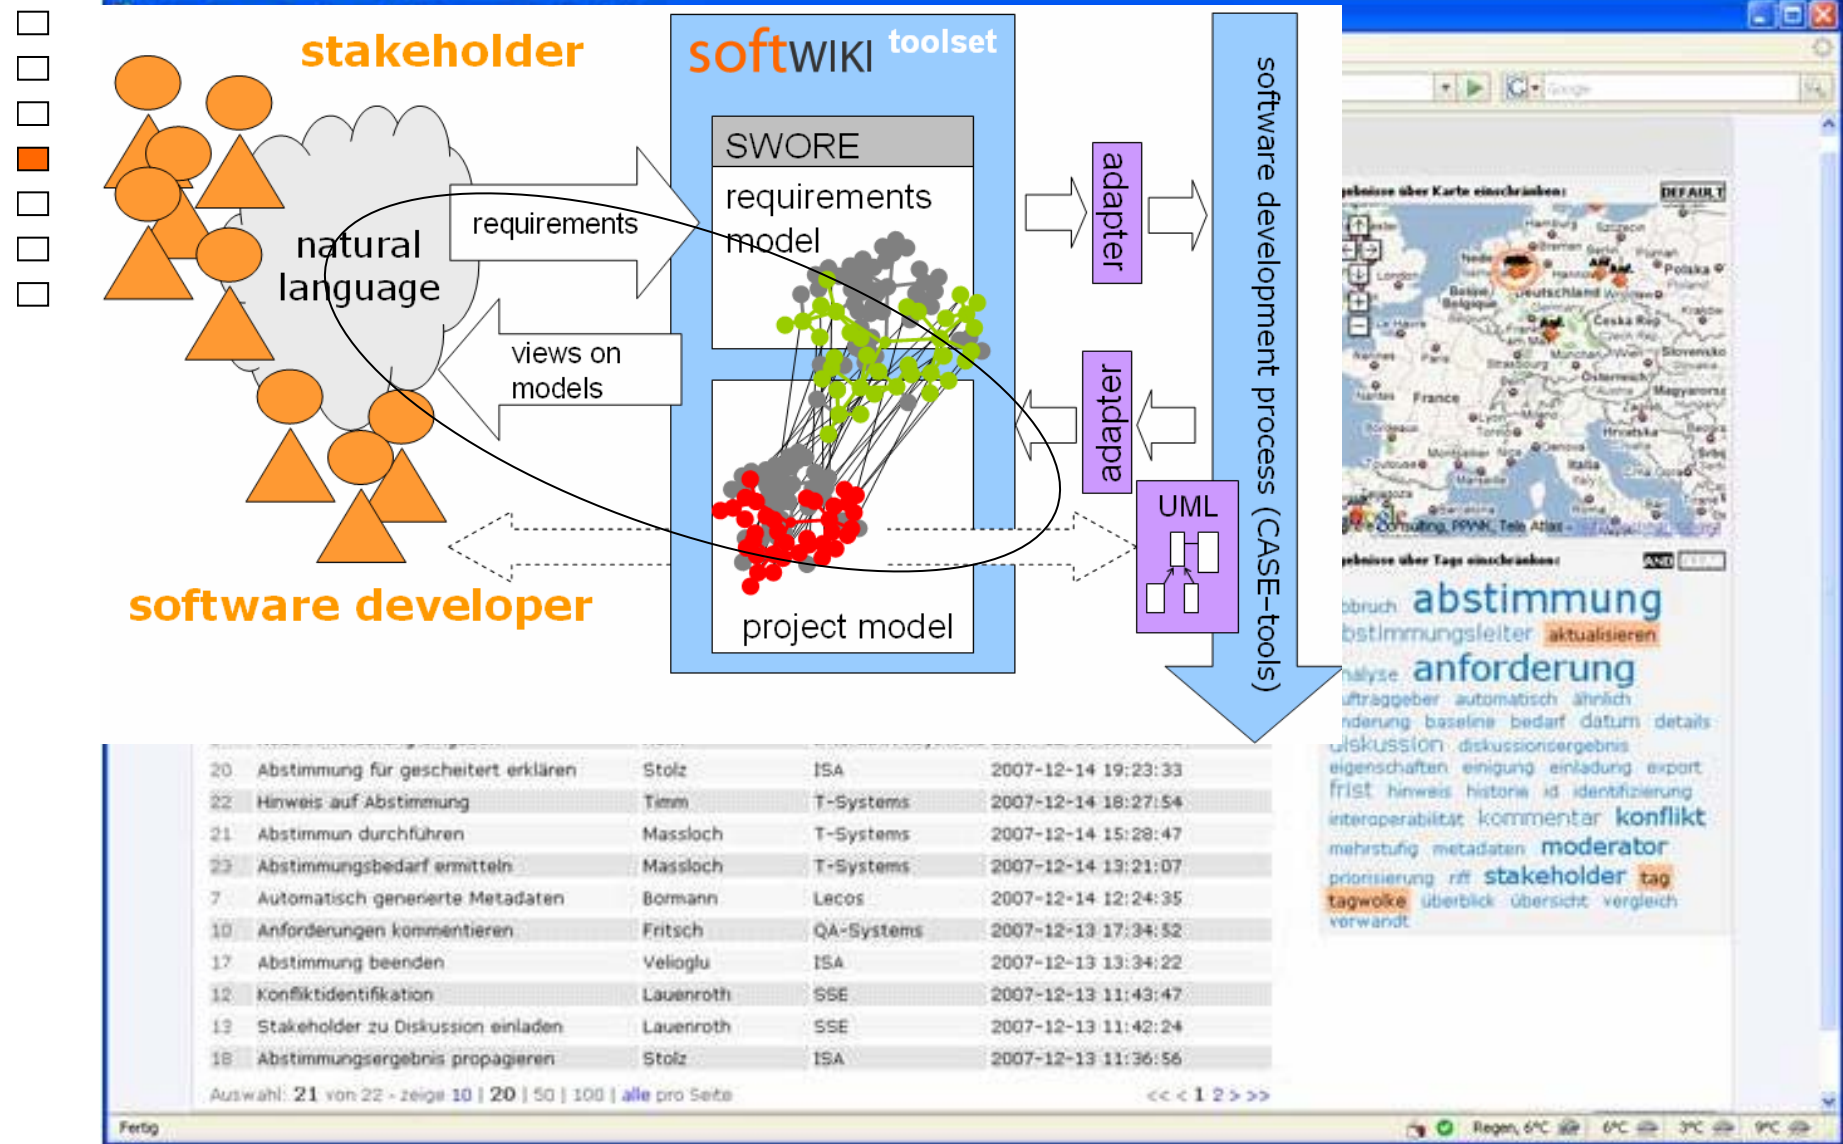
stakeholder

softWIKI toolset

SWORE

requirements model

natural language

requirements

views on models

adapter

adapter

software development process (CASE-tools)

UML

project model

software developer

gebnisse über Karte einschränken: DEFAULT

gebnisse über Tags einschränken:

abbruch abstimmung
abstimmungsleiter aktualisieren
analyse anforderung
auftraggeber automatisch ähnlich
änderung baseline bedarf datum details
diskussion diskussionsergebnis
eigenschaften einigung einladung export
frist hinweis historie id identifizierung
interoperabilität kommentar konflikt
mehrstufig metadaten moderator
priorisierung rift stakeholder tag
tagwolke überblick übersicht vergleich
verwandt

| | | | | |
|---|---|---|---|---|
| 20 | Abstimmung für gescheitert erklären | Stolz | ISA | 2007-12-14 19:23:33 |
| 22 | Hinweis auf Abstimmung | Timm | T-Systems | 2007-12-14 18:27:54 |
| 21 | Abstimmun durchführen | Massloch | T-Systems | 2007-12-14 15:28:47 |
| 23 | Abstimmungsbedarf ermitteln | Massloch | T-Systems | 2007-12-14 13:21:07 |
| 7 | Automatisch generierte Metadaten | Bormann | Lecos | 2007-12-14 12:24:35 |
| 10 | Anforderungen kommentieren | Fritsch | QA-Systems | 2007-12-13 17:34:52 |
| 17 | Abstimmung beenden | Velioglu | ISA | 2007-12-13 13:34:22 |
| 12 | Konfliktidentifikation | Lauenroth | SSE | 2007-12-13 11:43:47 |
| 13 | Stakeholder zu Diskussion einladen | Lauenroth | SSE | 2007-12-13 11:42:24 |
| 18 | Abstimmungsergebnis propagieren | Stolz | ISA | 2007-12-13 11:36:56 |

Auswahl: 21 von 22 - zeige 10 | 20 | 50 | 100 | alle pro Seite

<< < 1 2 > >>

Fertig

Regen, 6°C 6°C 3°C 9°C